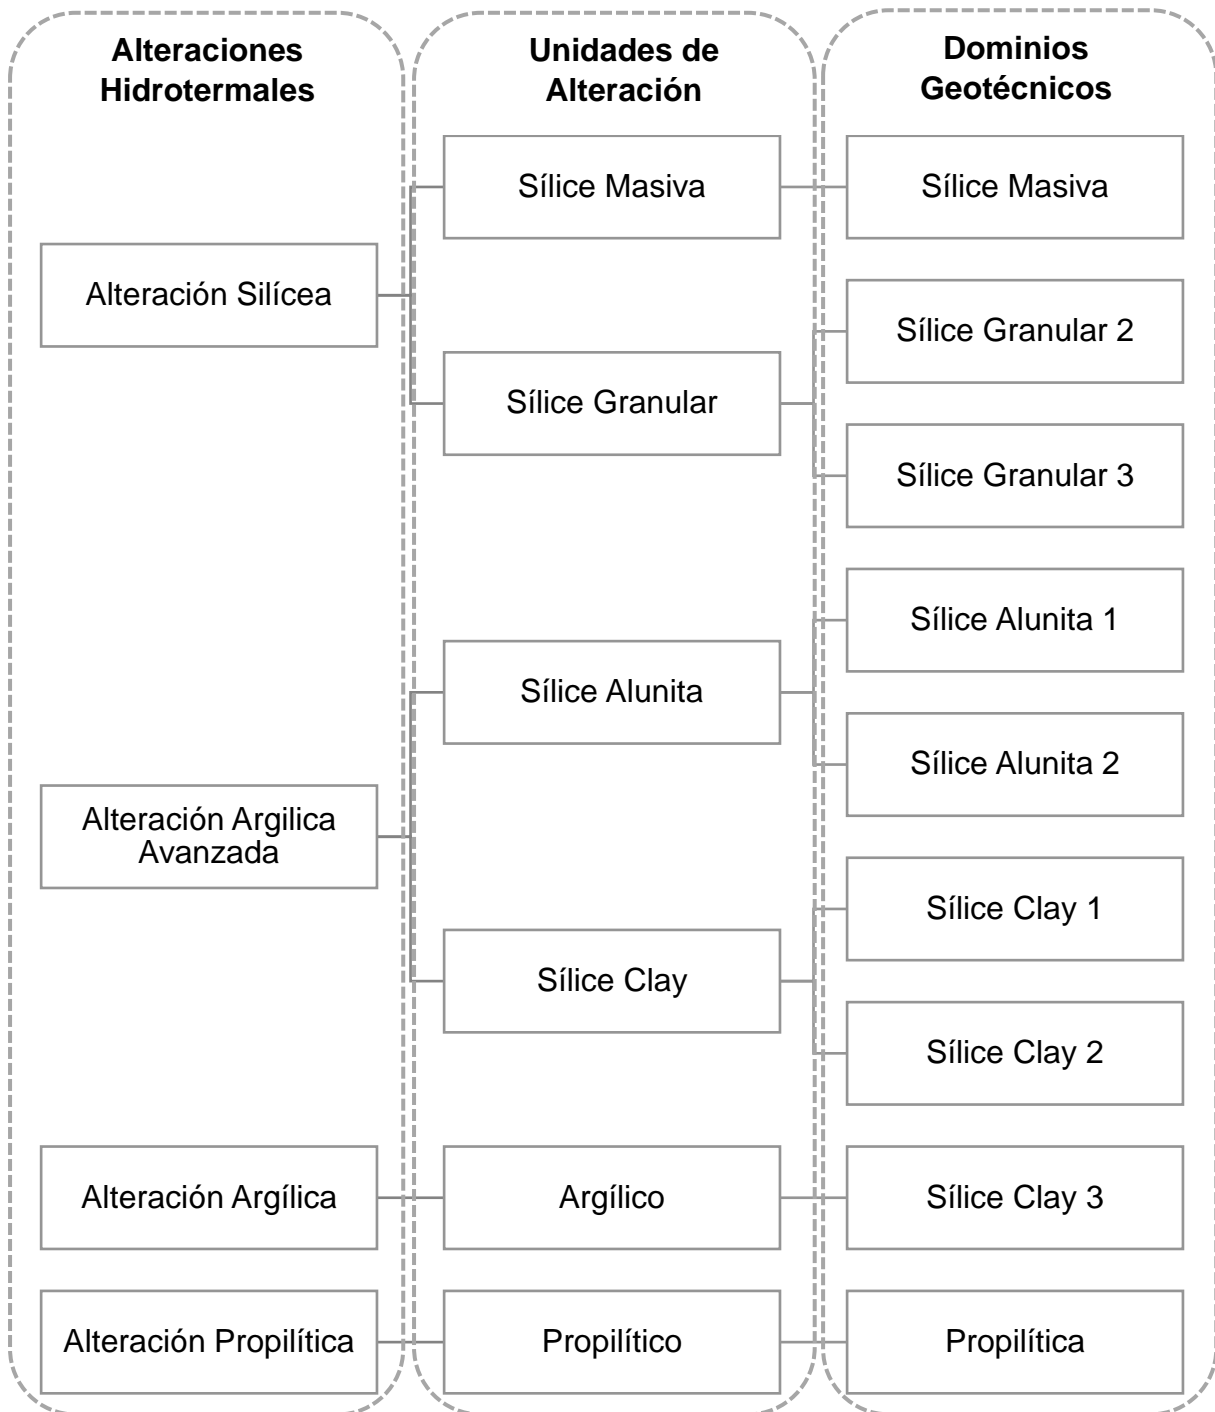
Alteraciones Hidrotermales

Unidades de Alteración

Dominios Geotécnicos

Sílice Masiva

Sílice Masiva

Alteración Silícea

Sílice Granular 2

Sílice Granular

Sílice Granular 3

Sílice Alunita 1

Sílice Alunita

Sílice Alunita 2

Alteración Argilica Avanzada

Sílice Clay 1

Sílice Clay

Sílice Clay 2

Alteración Argílica

Argílico

Sílice Clay 3

Alteración Propilítica

Propilítico

Propilítica